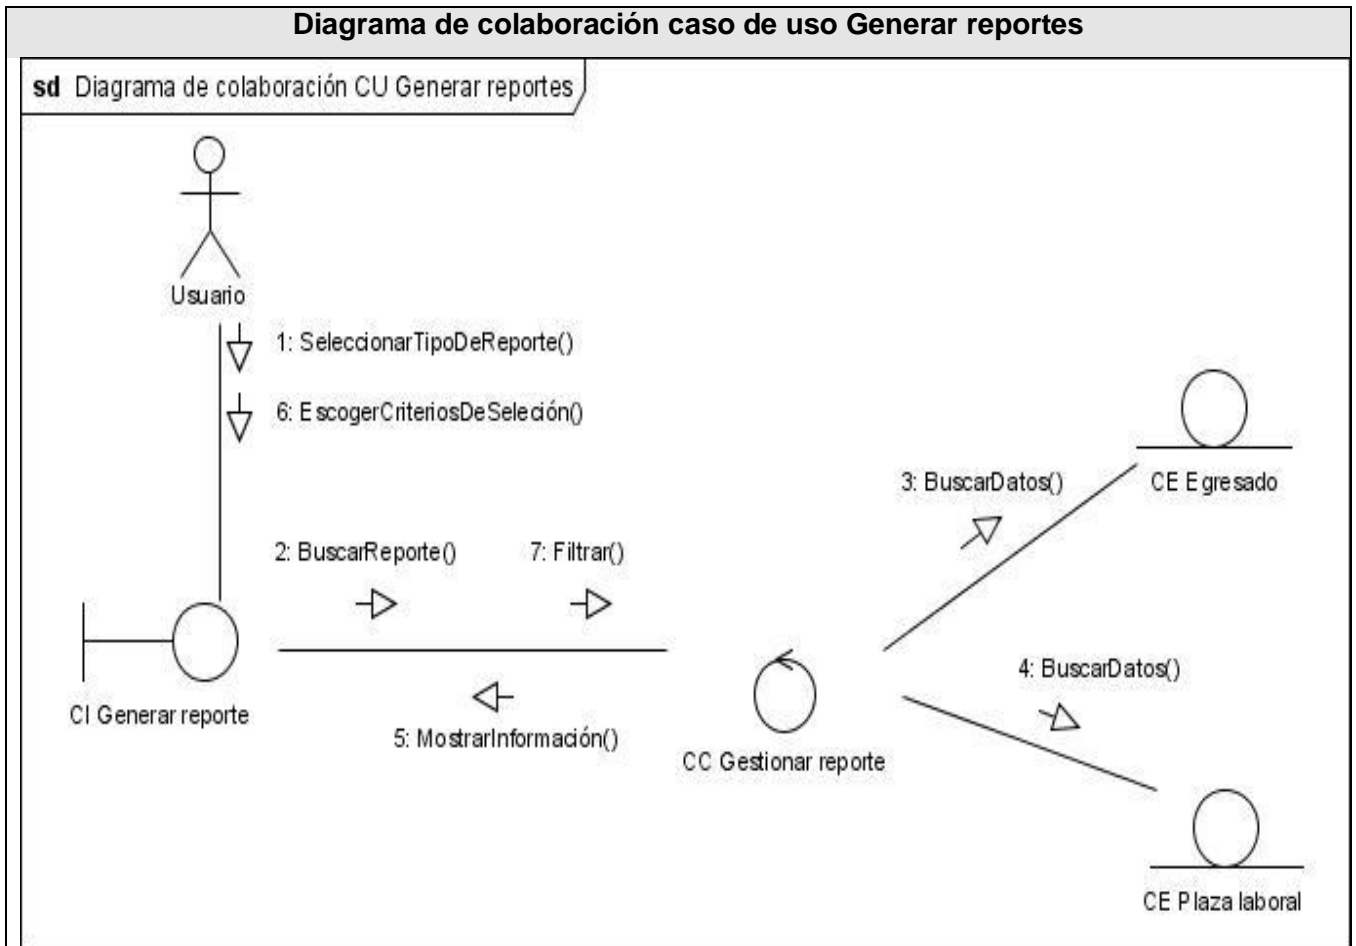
Diagrama de colaboración caso de uso Generar reportes

sd Diagrama de colaboración CU Generar reportes

Usuario

1: SeleccionarTipoDeReporte()

6: EscogerCriteriosDeSeleción()

3: BuscarDatos()

CE Egresado

2: BuscarReporte()

7: Filtrar()

CI Generar reporte

4: BuscarDatos()

5: MostrarInformación()

CC Gestionar reporte

CE Plaza laboral